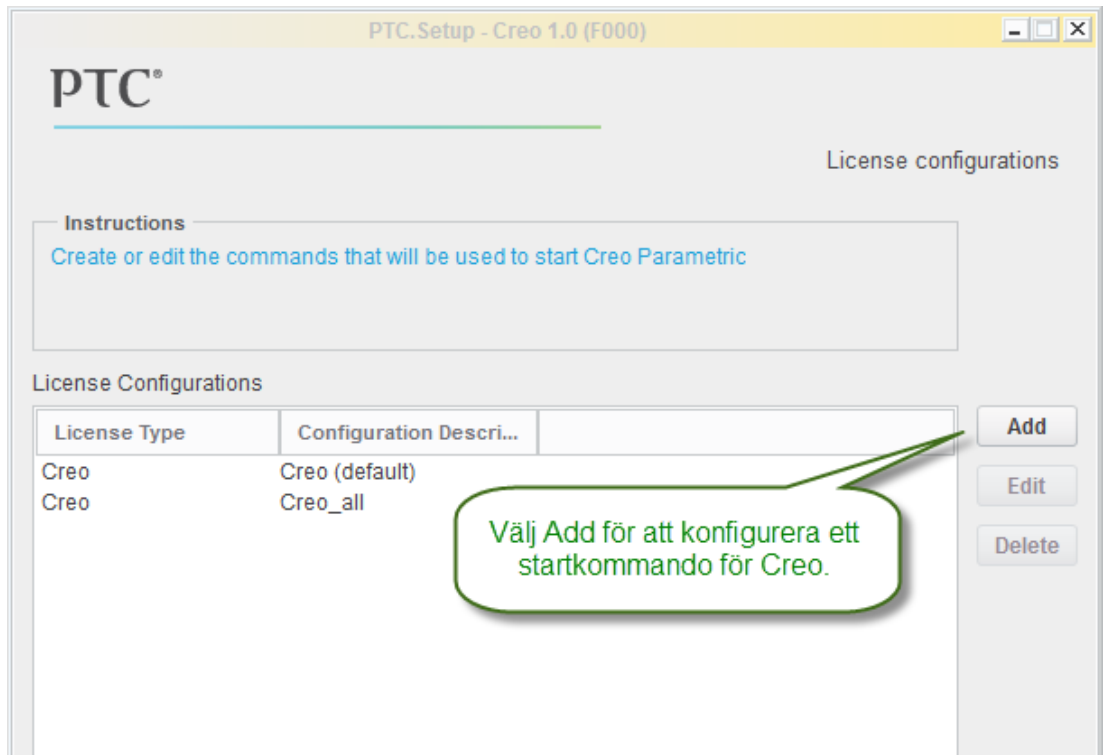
PTC.Setup - Creo 1.0 (F000)

PTC®

License configurations

Instructions

Create or edit the commands that will be used to start Creo Parametric

License Configurations

| License Type | Configuration Descri... |
|---|---|
| Creo | Creo (default) |
| Creo | Creo_all |

Add

Edit

Delete

Välj Add för att konfigurera ett startkommando för Creo.